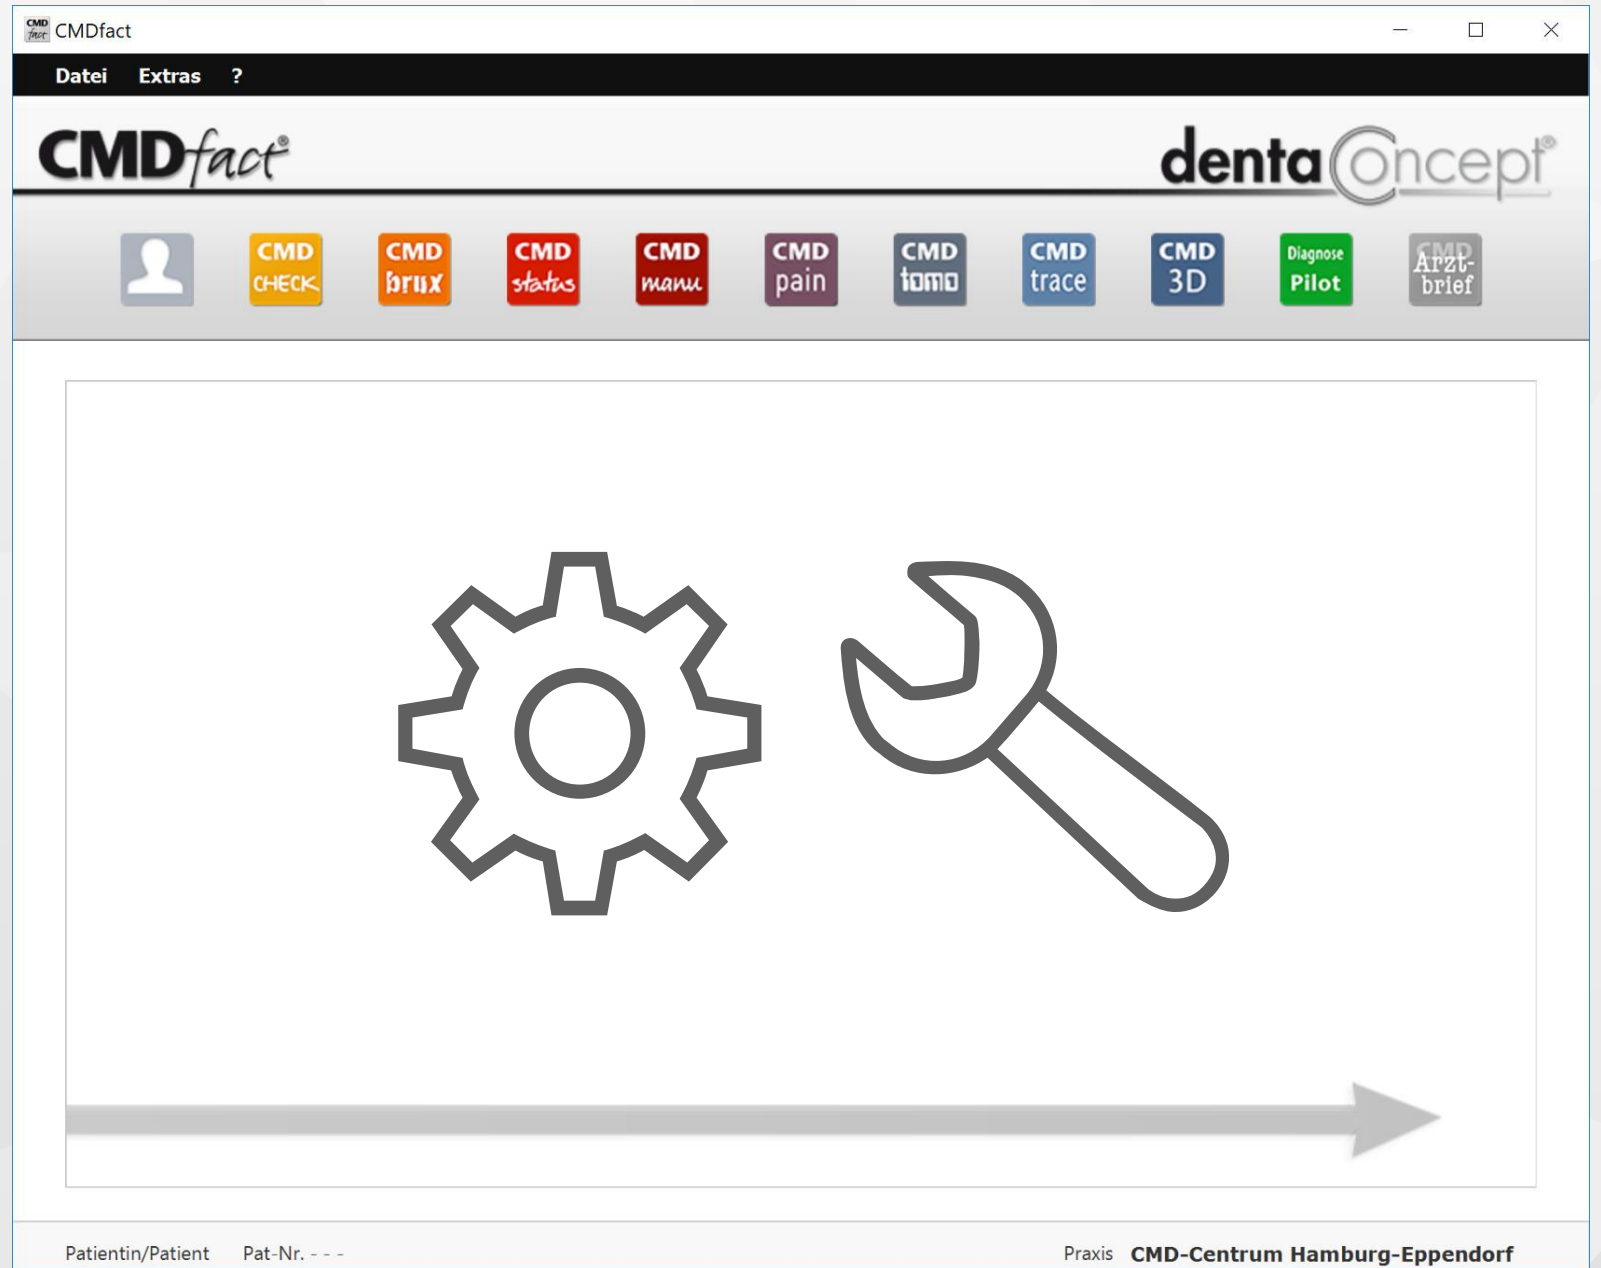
CMDfact

Datei Extras ?

CMDfact®

dentaConcept®

CMD CHECK

CMD brux

CMD status

CMD manu

CMD pain

CMD tomo

CMD trace

CMD 3D

Diagnose Pilot

CMD Arzt-brief

Patientin/Patient Pat-Nr. - - -

Praxis CMD-Centrum Hamburg-Eppendorf